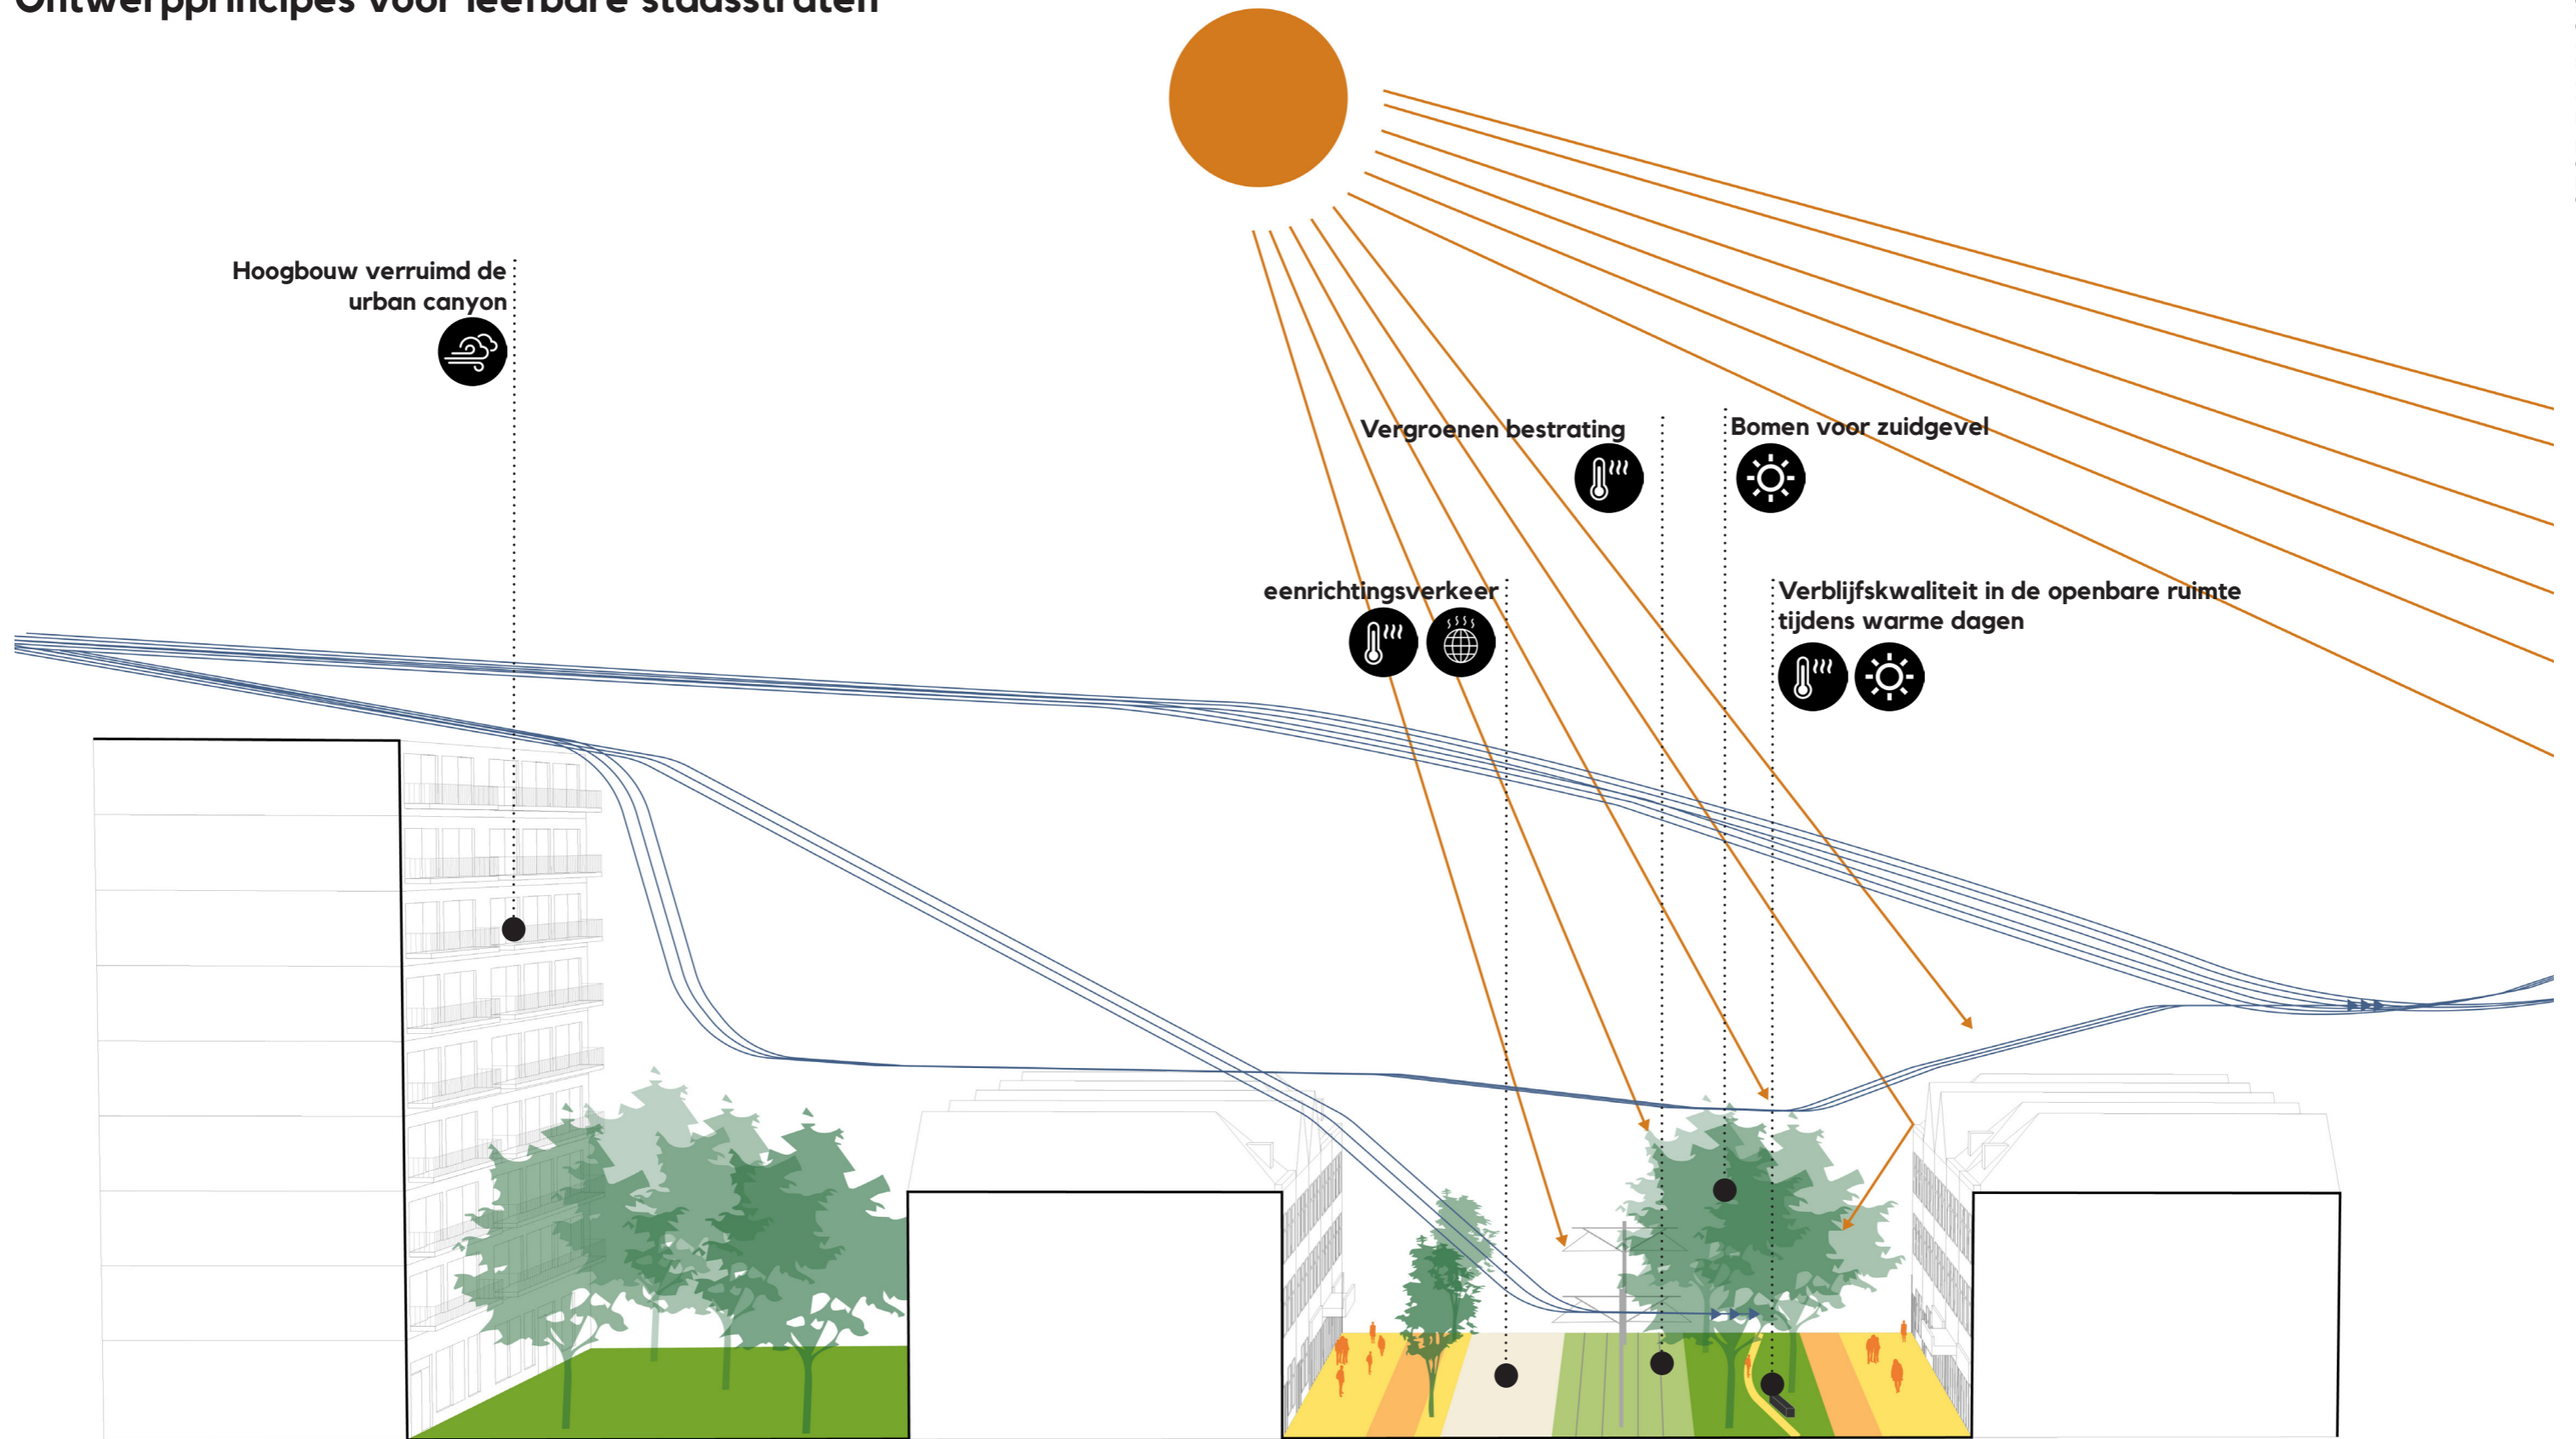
Ontwerpprincipes voor leefbare stadsstraten

Hoogbouw verruimd de urban canyon

Vergroenen bestrating

Bomen voor zuidgevel

eenrichtingsverkeer

Verblijfskwaliteit in de openbare ruimte tijdens warme dagen